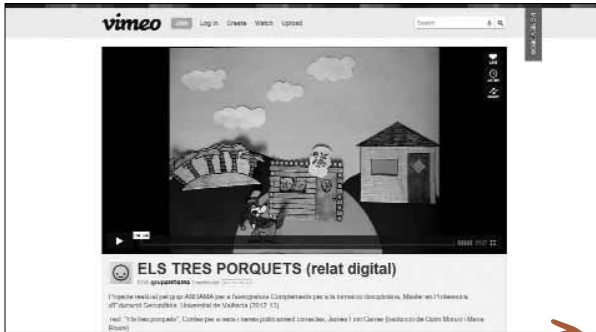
vimeo Join Log in Create Watch Upload

Search

ELS TRES PORQUETS (relat digital)

from grupasmama

Projecte realitzat pel grup ASMAMA per a l'assignatura Competència per a la formació disciplinària. Màster en Professorat d'Educació Secundària. Universitat de València (2012-13)

Text: "Els tres porquets", Contes per a nens i nenes publicat amb correccions. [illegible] (traducció de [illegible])